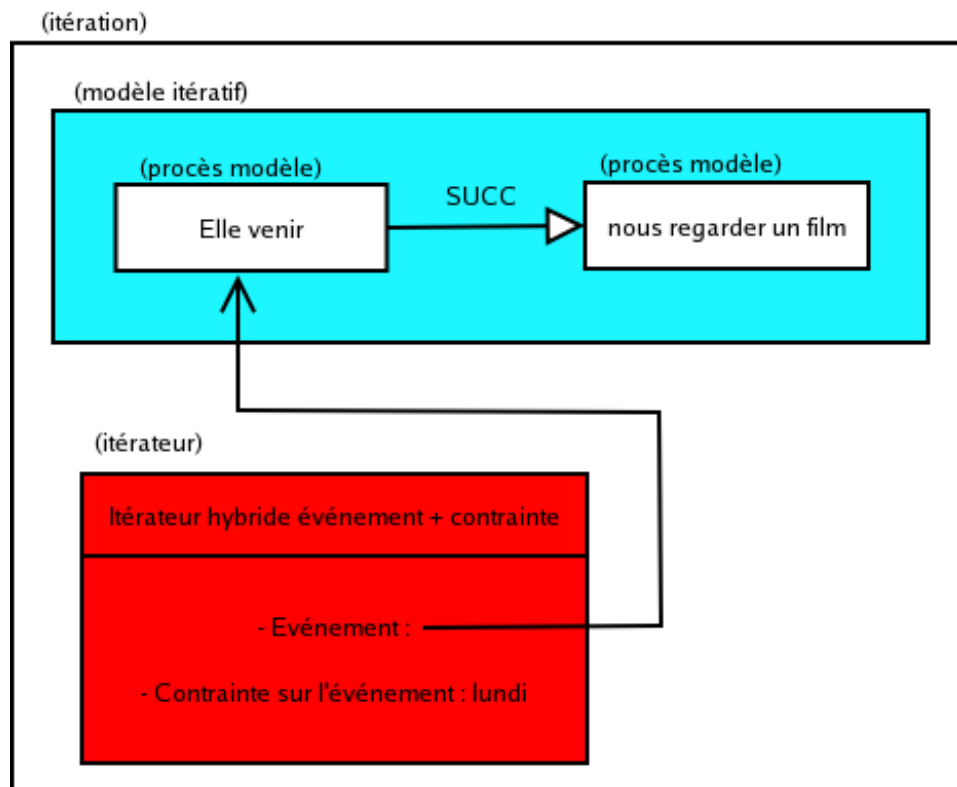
(itération)

(modèle itératif)

(procès modèle)

Elle venir

SUCC

(procès modèle)

nous regarder un film

(itérateur)

Itérateur hybride événement + contrainte

- Evénement :

- Contrainte sur l'événement : lundi